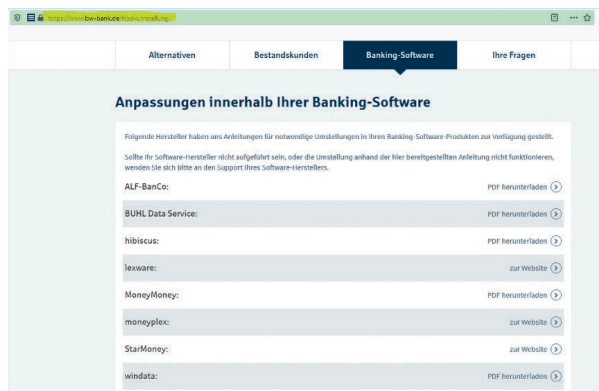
https://www.lbw-bank.de/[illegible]

Alternativen | Bestandskunden | Banking-Software | Ihre Fragen

Anpassungen innerhalb Ihrer Banking-Software

Folgende Hersteller haben uns Anleitungen für notwendige Umstellungen in Ihren Banking-Software-Produkten zur Verfügung gestellt.

Sollte Ihr Software-Hersteller nicht aufgeführt sein, oder die Umstellung anhand der hier bereitgestellten Anleitung nicht funktionieren, wenden Sie sich bitte an den Support Ihres Software-Herstellers.

| | |
|---|---|
| ALF-BanCo: | PDF herunterladen |
| BUHL Data Service: | PDF herunterladen |
| hibiscus: | PDF herunterladen |
| lexware: | zur Website |
| MoneyMoney: | PDF herunterladen |
| moneyplex: | zur Website |
| StarMoney: | zur Website |
| windata: | PDF herunterladen |